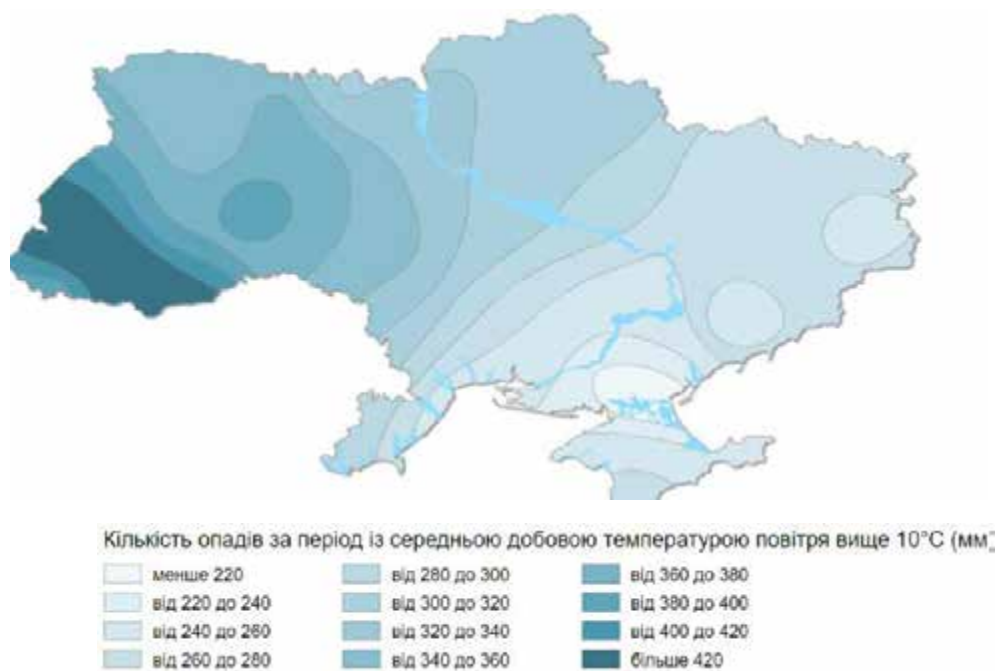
Кількість опадів за період із середньою добовою температурою повітря вище 10°C (мм)

менше 220
від 220 до 240
від 240 до 260
від 260 до 280

від 280 до 300
від 300 до 320
від 320 до 340
від 340 до 360

від 360 до 380
від 380 до 400
від 400 до 420
більше 420